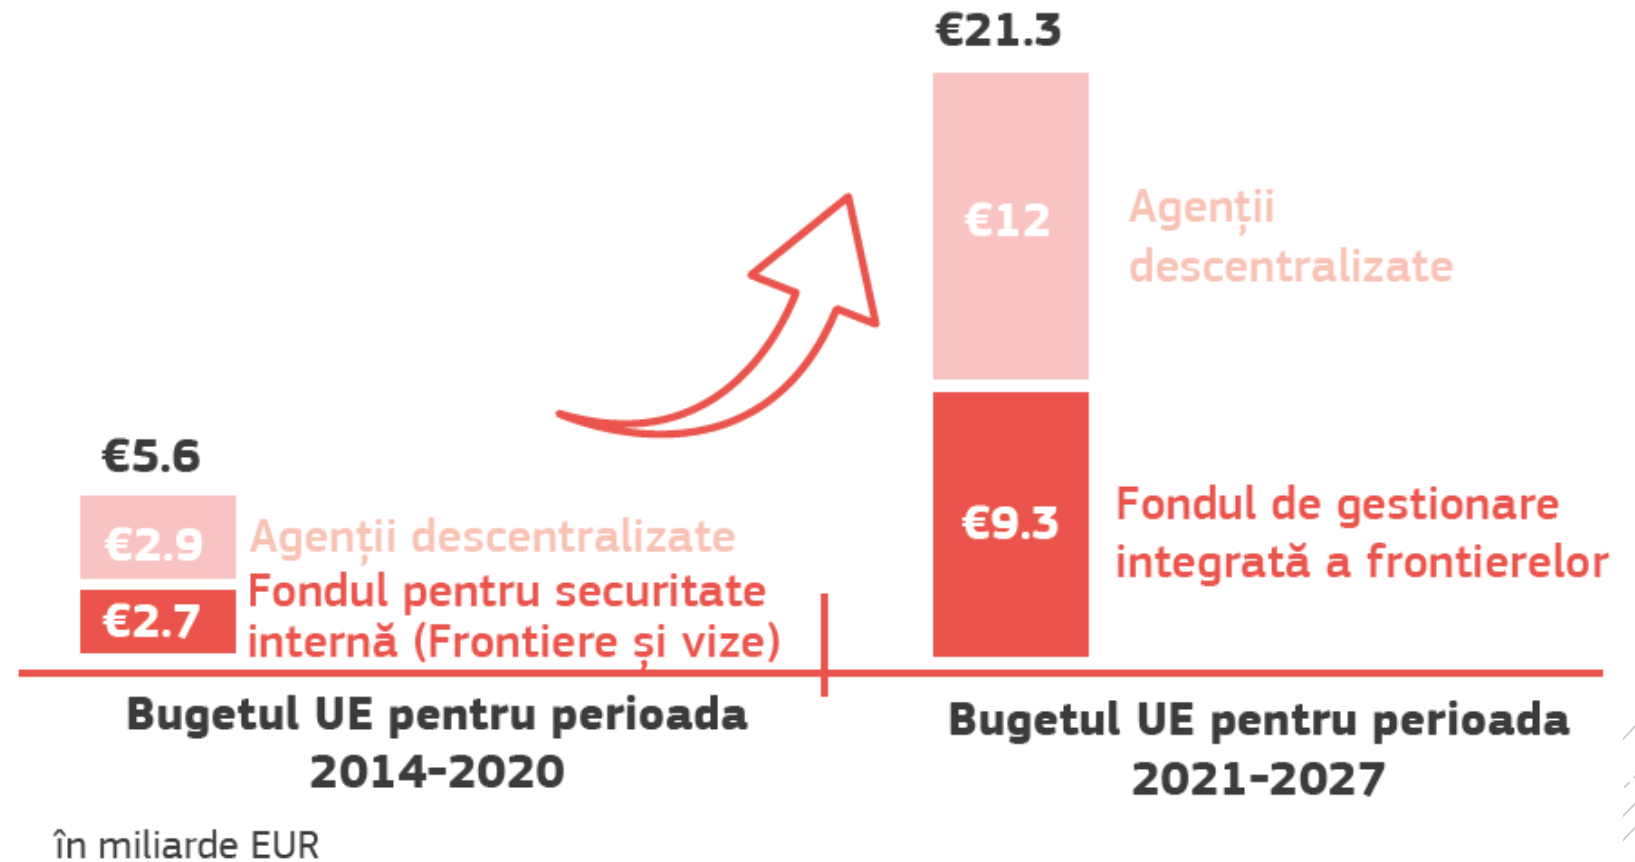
€21.3

€12 Agenții descentralizate

€9.3 Fondul de gestionare integrată a frontierelor

€5.6

€2.9 Agenții descentralizate

€2.7 Fondul pentru securitate internă (Frontiere și vize)

Bugetul UE pentru perioada 2014-2020

Bugetul UE pentru perioada 2021-2027

în miliarde EUR